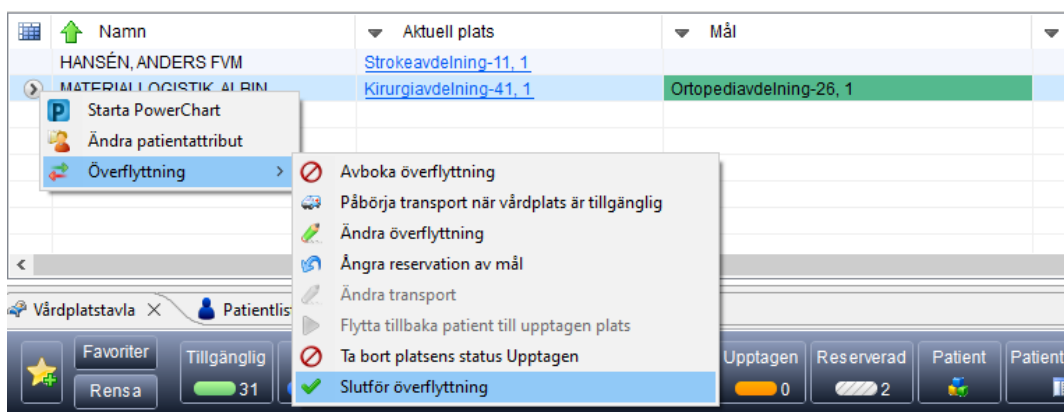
| | Namn | Aktuell plats | Mål |
|---|---|---|---|
| | HANSÉN, ANDERS FVM | Strokeavdelning-11, 1 | |
| | MATERIALLOGISTIK, ALBIN | Kirurgiavdelning-41, 1 | Ortopediavdelning-26, 1 |

Starta PowerChart
Ändra patientattribut
Överflyttning

Avboka överflyttning
Påbörja transport när vårdplats är tillgänglig
Ändra överflyttning
Ångra reservation av mål
Ändra transport
Flytta tillbaka patient till upptagen plats
Ta bort platsens status Upptagen
Slutför överflyttning

Vårdplatstavla
Patientlis

Favoriter
Rensa
Tillgänglig 31
Upptagen 0
Reserverad 2
Patient
Patient